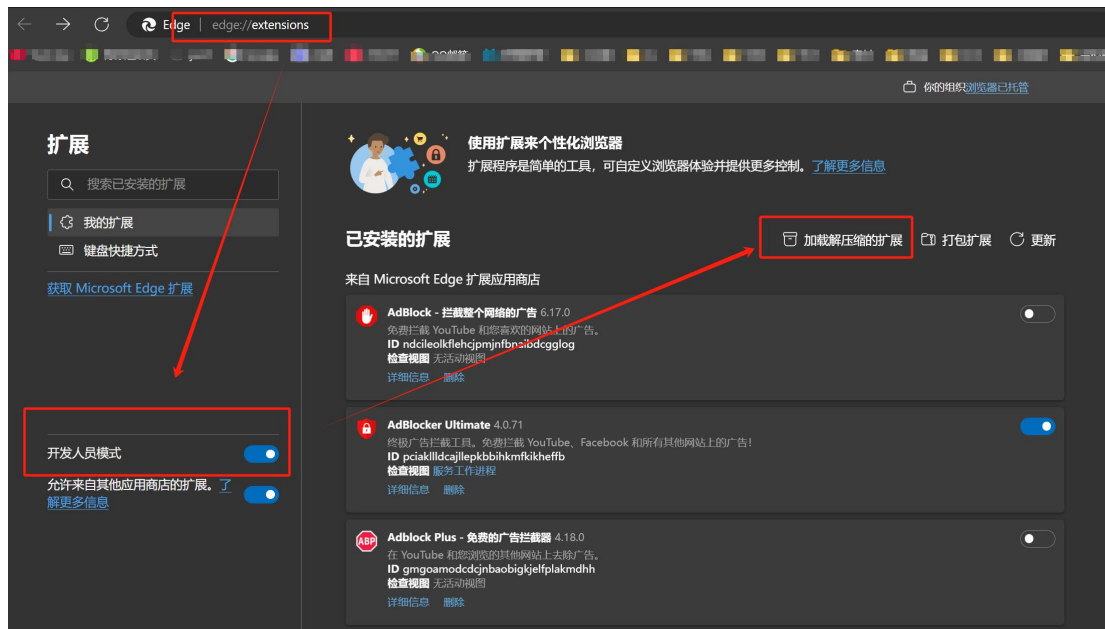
Edge | edge://extensions

你的组织浏览器已托管

扩展

搜索已安装的扩展

我的扩展

键盘快捷方式

获取 Microsoft Edge 扩展

开发人员模式

允许来自其他应用商店的扩展。了解更多信息

使用扩展来个性化浏览器

扩展程序是简单的工具，可自定义浏览器体验并提供更多控制。了解更多信息

已安装的扩展

加载解压缩的扩展 打包扩展 更新

来自 Microsoft Edge 扩展应用商店

AdBlock - 拦截整个网络的广告 6.17.0
免费拦截 YouTube 和您喜欢的网站上的广告。
ID ndcileolkflehcjpmjnfbnaibdcgglog
检查视图 无活动视图
详细信息 删除

AdBlocker Ultimate 4.0.71
终极广告拦截工具。免费拦截 YouTube、Facebook 和所有其他网站上的广告!
ID pciakllldcajllepkbbihkmfkikheffb
检查视图 服务工作进程
详细信息 删除

Adblock Plus - 免费的广告拦截器 4.18.0
在 YouTube 和您浏览的其他网站上去除广告。
ID gmgoamodcdcjnbaobigkjelfplakmdhh
检查视图 无活动视图
详细信息 删除